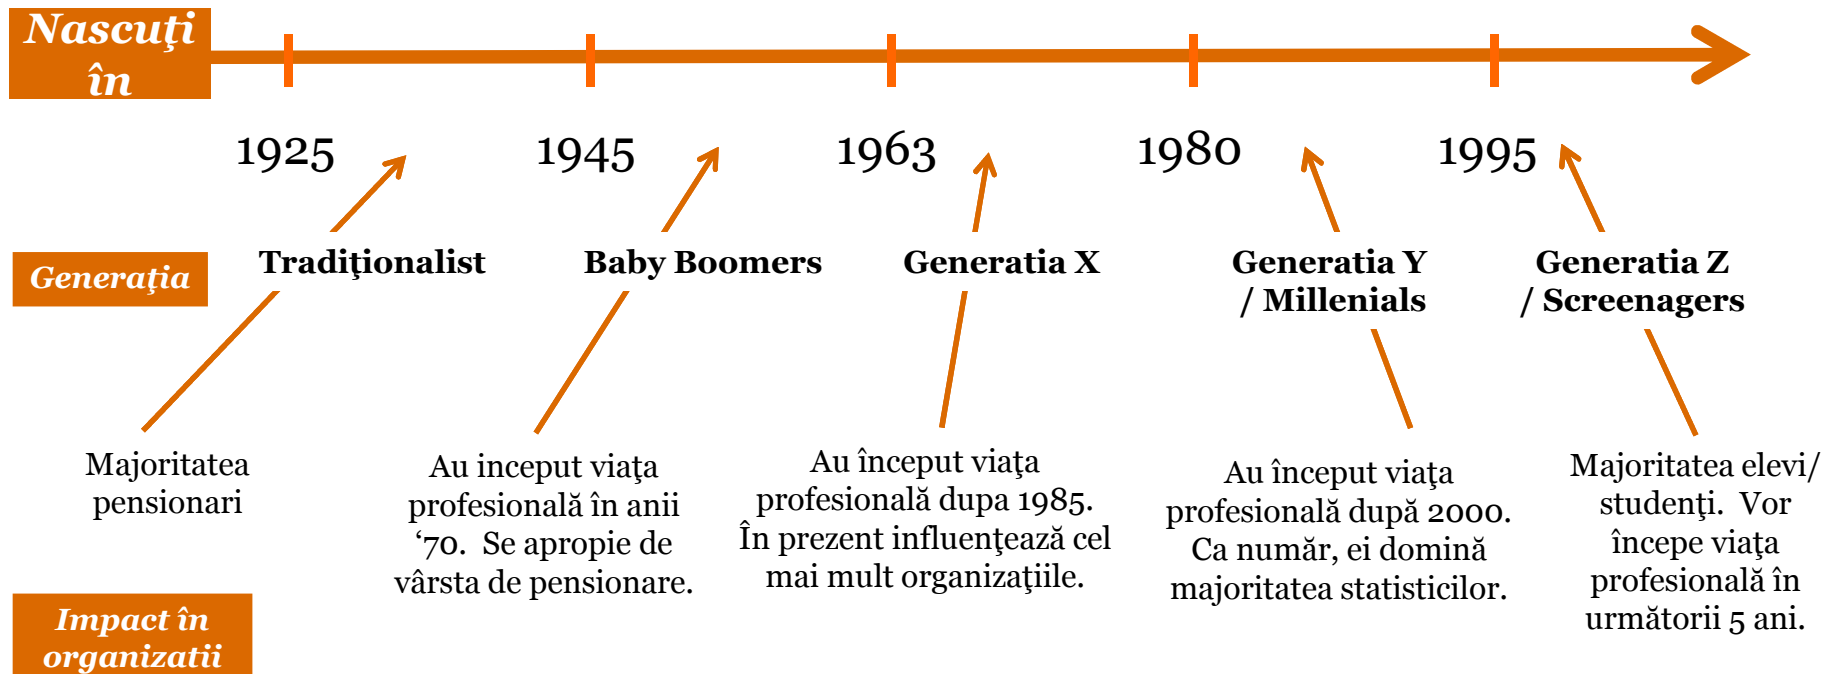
Nascuţi în

1925

1945

1963

1980

1995

Generaţia

Tradiţionalist

Baby Boomers

Generatia X

Generatia Y / Millenials

Generatia Z / Screenagers

Majoritatea pensionari

Au inceput viaţa profesională în anii '70. Se apropie de vârsta de pensionare.

Au început viaţa profesională dupa 1985. În prezent influenţează cel mai mult organizaţiile.

Au început viaţa profesională după 2000. Ca număr, ei domină majoritatea statisticilor.

Majoritatea elevi/ studenţi. Vor începe viaţa profesională în următorii 5 ani.

Impact în organizatii